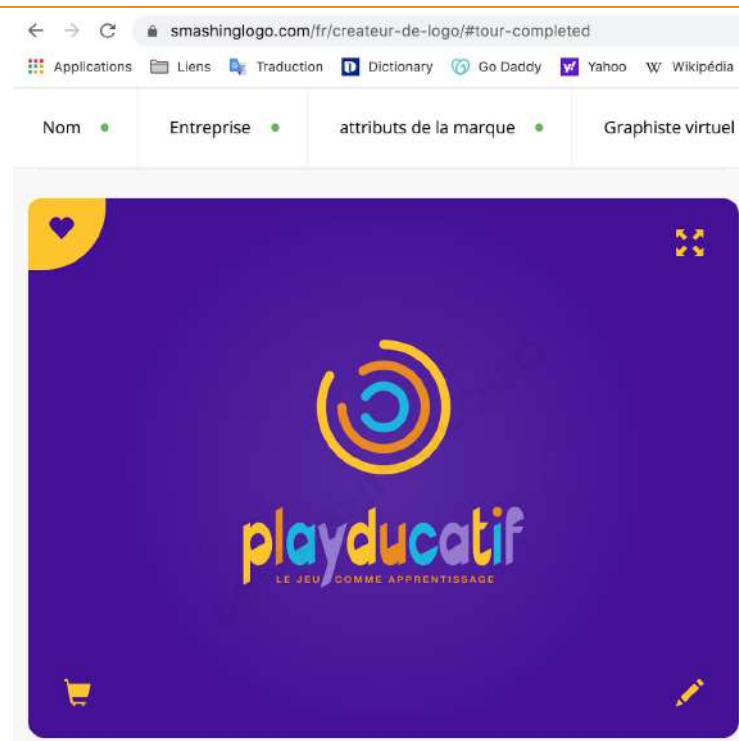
smashinglogo.com/fr/createur-de-logo/#tour-completed

Applications Liens Traduction Dictionary Go Daddy Yahoo Wikipédia

Nom Entreprise attributs de la marque Graphiste virtuel

playducatif
LE JEU COMME APPRENTISSAGE